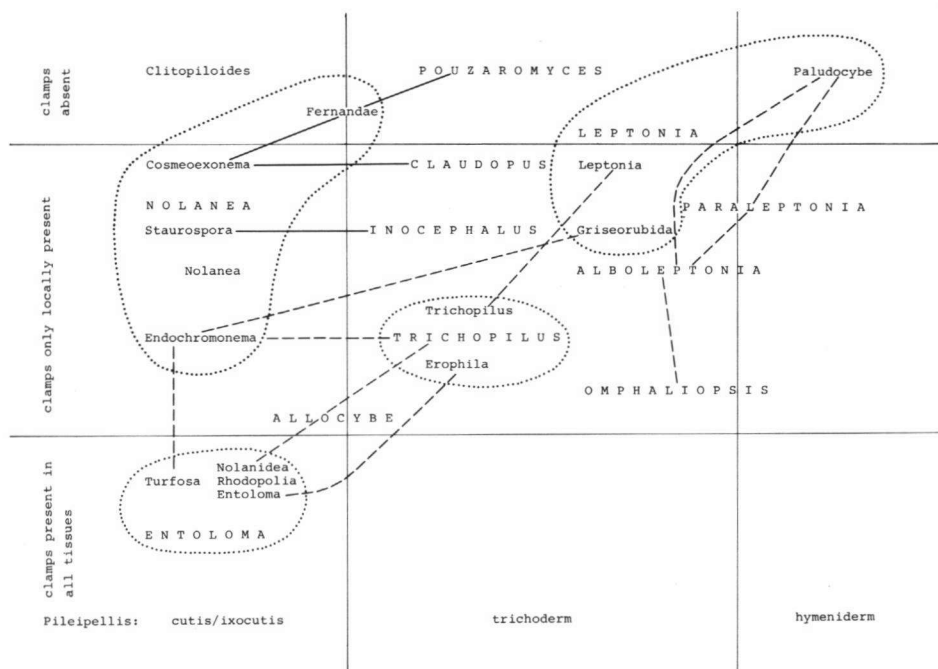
clamps absent

Clitopiloides

POUZAROMYCES

Paludocybe

Fernandae

LEPTONIA

clamps only locally present

Cosmeoexonema

CLAUDOPUS

Leptonia

NOLANEA

PARALEPTONIA

Staurospora

INOCEPHALUS

Griseorubida

ALBOLEPTONIA

Nolanea

Trichopilus

Endochromonema

TRICHOPILUS

Erophila

OMPHALIOPSIS

ALLOCYBE

clamps present in all tissues

Turfosa

Nolanidea

Rhodopolia

Entoloma

ENTOLOMA

Pileipellis: cutis/ixocutis

trichoderm

hymeniderm